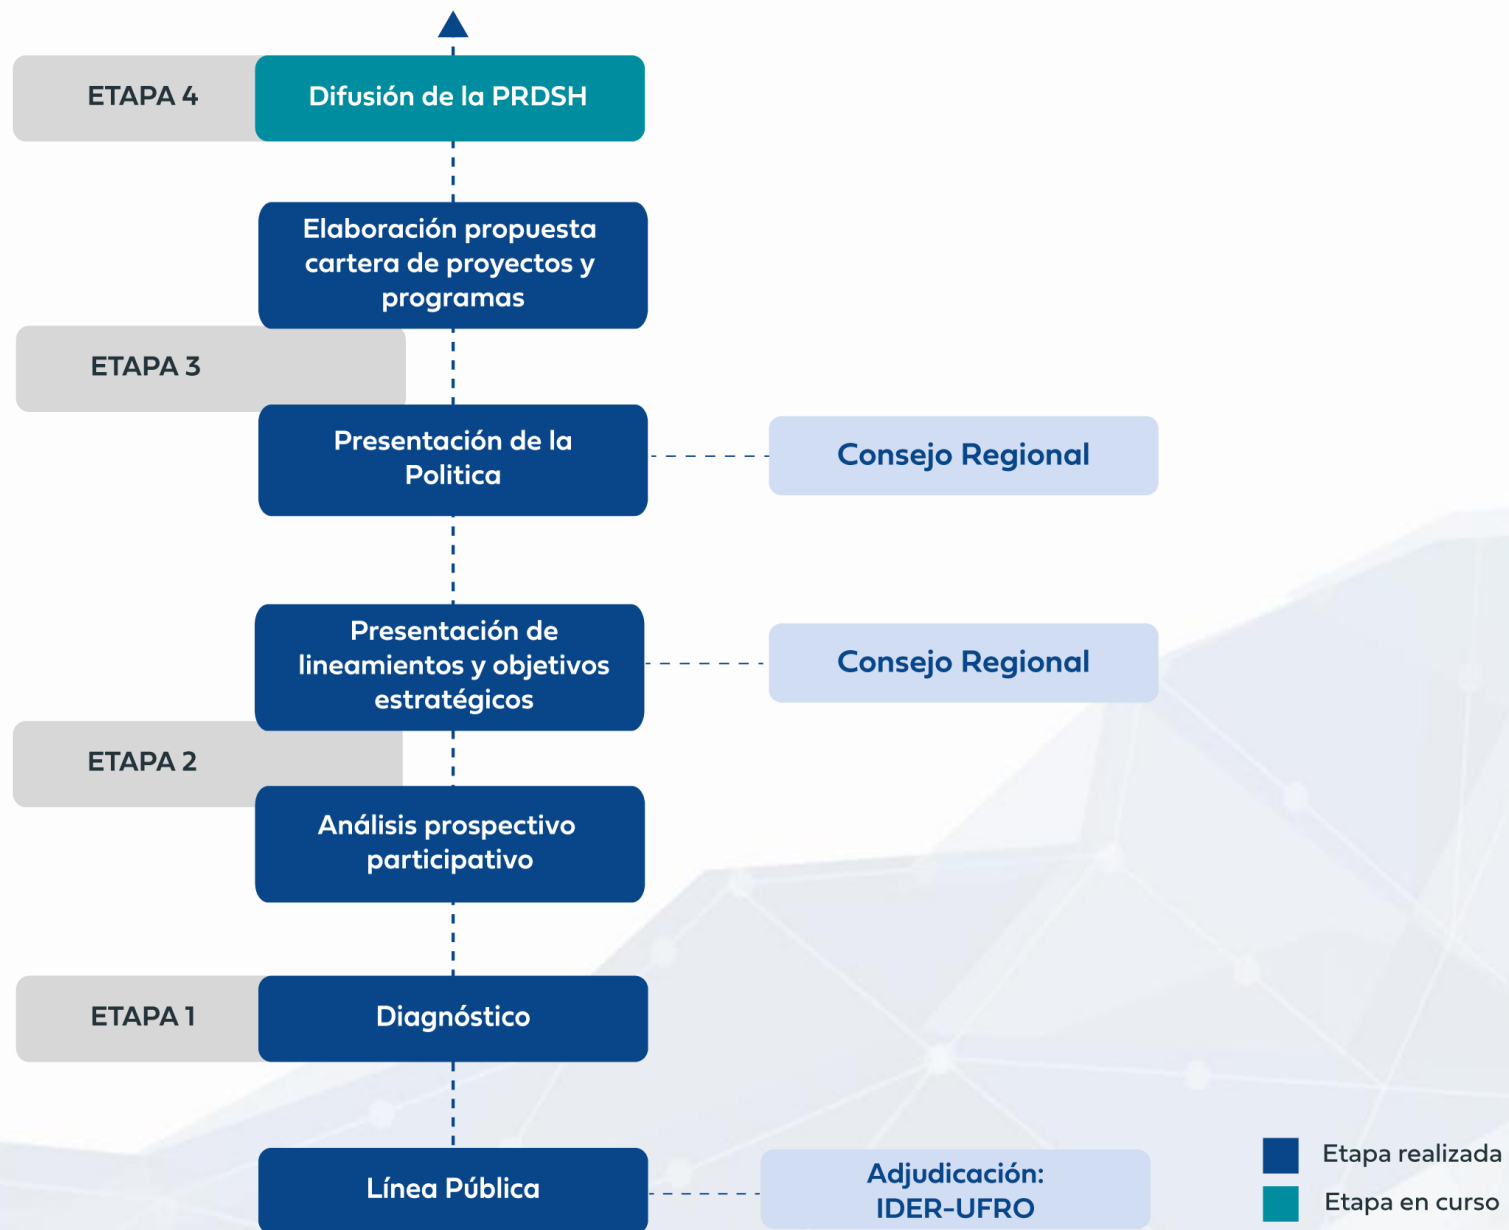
ETAPA 4
Difusión de la PRDSH

Elaboración propuesta cartera de proyectos y programas

ETAPA 3

Presentación de la Politica

Consejo Regional

Presentación de lineamientos y objetivos estratégicos

Consejo Regional

ETAPA 2

Análisis prospectivo participativo

ETAPA 1
Diagnóstico

Línea Pública

Adjudicación: IDER-UFRO

Etapa realizada
Etapa en curso